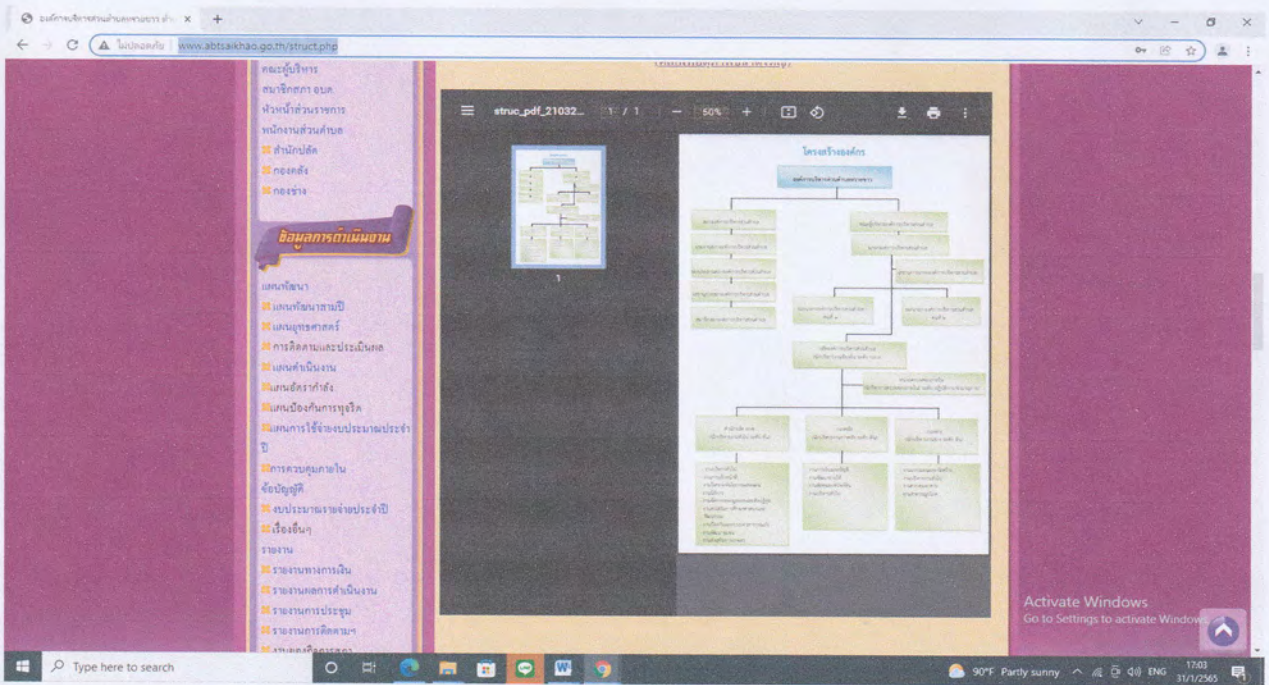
องค์การบริหารส่วนตำบลทรายขาว ×
ไม่ปลอดภัย www.abtsaikhao.go.th/struct.php

คณะผู้บริหาร
สมาชิกสภา อบต.
หัวหน้าส่วนราชการ
พนักงานส่วนตำบล
สำนักปลัด
กองคลัง
กองช่าง

ข้อมูลการดำเนินงาน

แผนพัฒนา
แผนพัฒนาสามปี
แผนยุทธศาสตร์
การติดตามและประเมินผล
แผนดำเนินงาน
แผนอัตรากำลัง
แผนป้องกันการทุจริต
แผนการใช้จ่ายงบประมาณประจำปี
การควบคุมภายใน
ข้อบัญญัติ
งบประมาณรายจ่ายประจำปี
เรื่องอื่นๆ
รายงาน
รายงานทางการเงิน
รายงานผลการดำเนินงาน
รายงานการประชุม
รายงานการติดตามฯ

struc_pdf_21032... 1 / 1 — 50% +

1

โครงสร้างองค์กร

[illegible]

Activate Windows
Go to Settings to activate Windows.

Type here to search
90°F Partly sunny ENG 17:03 31/1/2565